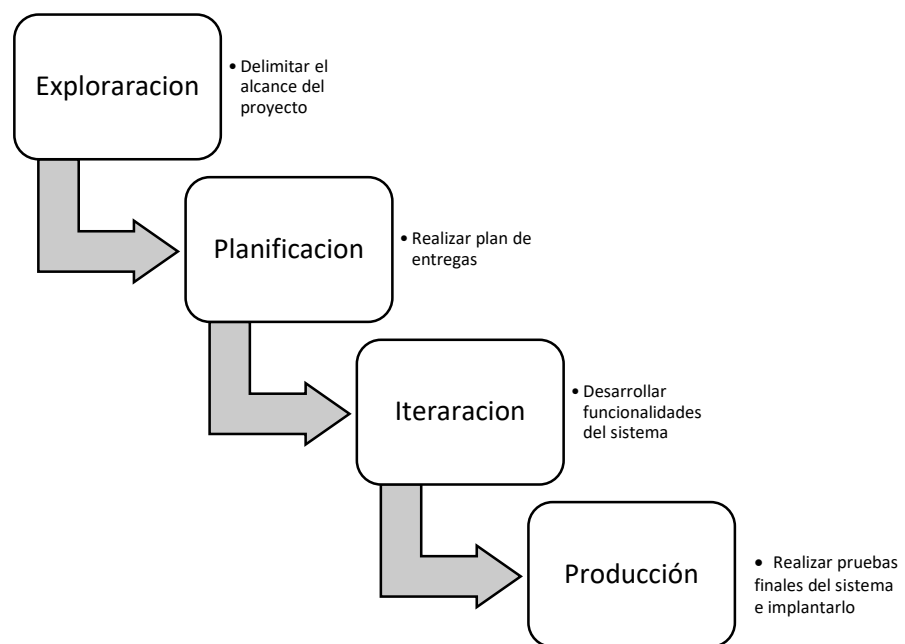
Exploraracion

• Delimitar el alcance del proyecto

Planificacion

• Realizar plan de entregas

Iteraracion

• Desarrollar funcionalidades del sistema

Producción

• Realizar pruebas finales del sistema e implantarlo